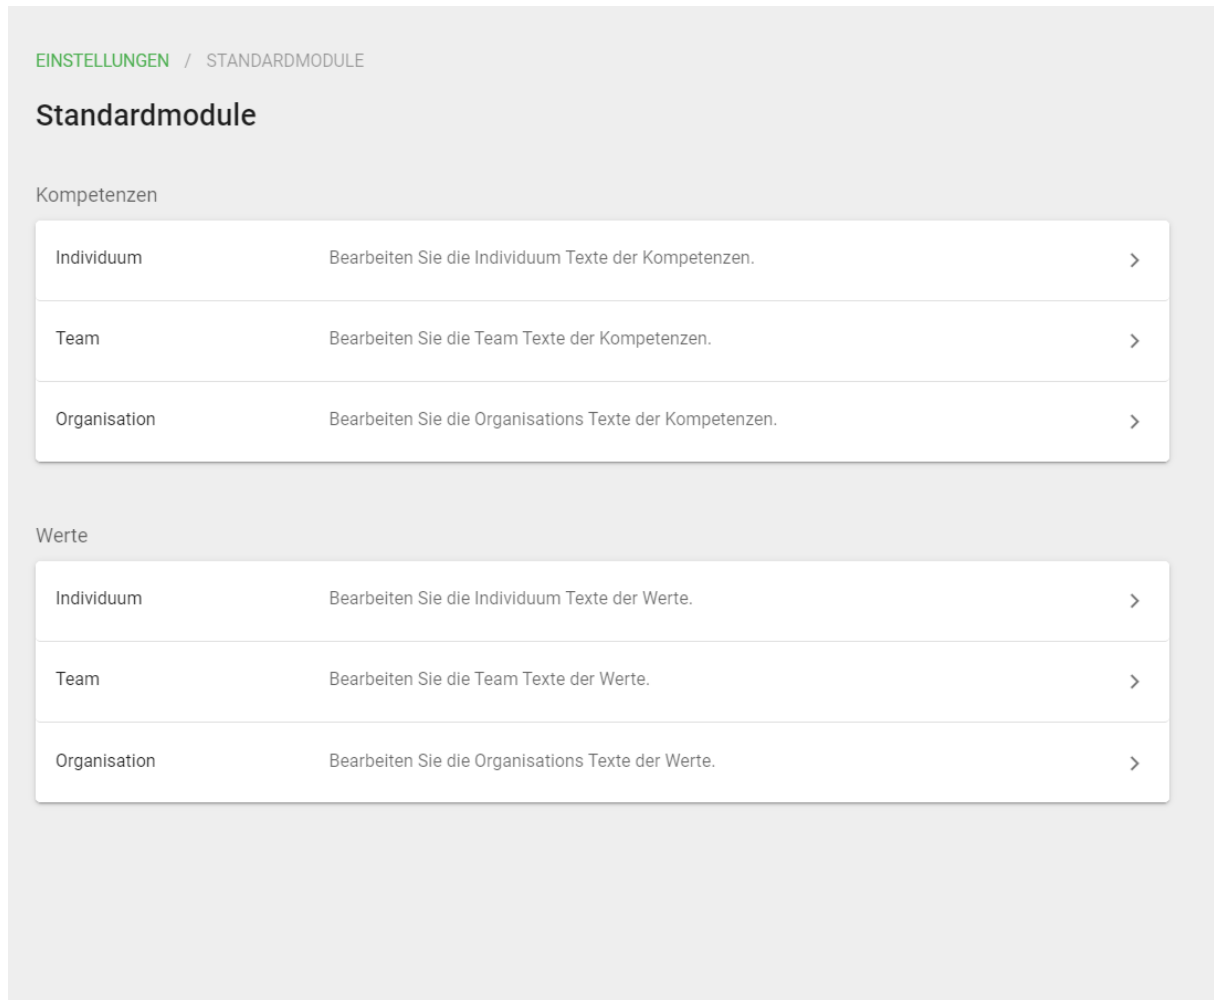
EINSTELLUNGEN / STANDARDMODULE

Standardmodule

Kompetenzen

Individuum Bearbeiten Sie die Individuum Texte der Kompetenzen. >

Team Bearbeiten Sie die Team Texte der Kompetenzen. >

Organisation Bearbeiten Sie die Organisations Texte der Kompetenzen. >

Werte

Individuum Bearbeiten Sie die Individuum Texte der Werte. >

Team Bearbeiten Sie die Team Texte der Werte. >

Organisation Bearbeiten Sie die Organisations Texte der Werte. >